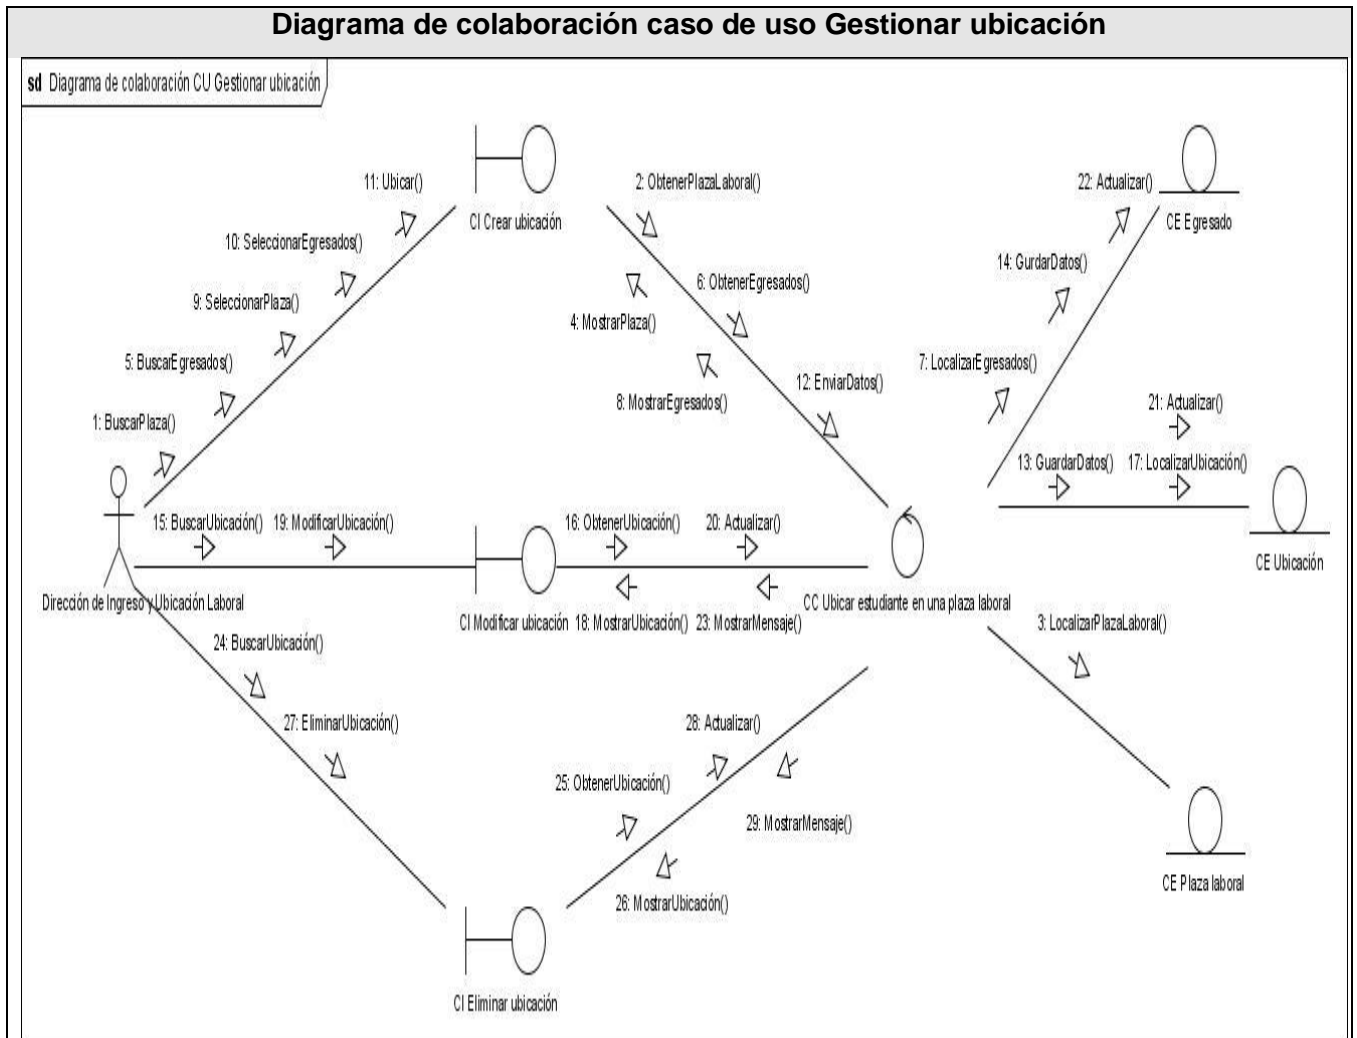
Diagrama de colaboración caso de uso Gestionar ubicación

sd Diagrama de colaboración CU Gestionar ubicación

11: Ubicar()
CI Crear ubicación
10: SeleccionarEgresados()
9: SeleccionarPlaza()
5: BuscarEgresados()
1: BuscarPlaza()
2: ObtenerPlazaLaboral()
6: ObtenerEgresados()
4: MostrarPlaza()
8: MostrarEgresados()
12: EnviarDatos()
22: Actualizar()
CE Egresado
14: GurdarDatos()
7: LocalizarEgresados()
21: Actualizar()
13: GuardarDatos()
17: LocalizarUbicación()
CE Ubicación
15: BuscarUbicación()
19: ModificarUbicación()
16: ObtenerUbicación()
20: Actualizar()
Dirección de Ingreso y Ubicación Laboral
CI Modificar ubicación
18: MostrarUbicación()
23: MostrarMensaje()
CC Ubicar estudiante en una plaza laboral
3: LocalizarPlazaLaboral()
24: BuscarUbicación()
27: EliminarUbicación()
28: Actualizar()
25: ObtenerUbicación()
29: MostrarMensaje()
26: MostrarUbicación()
CE Plaza laboral
CI Eliminar ubicación